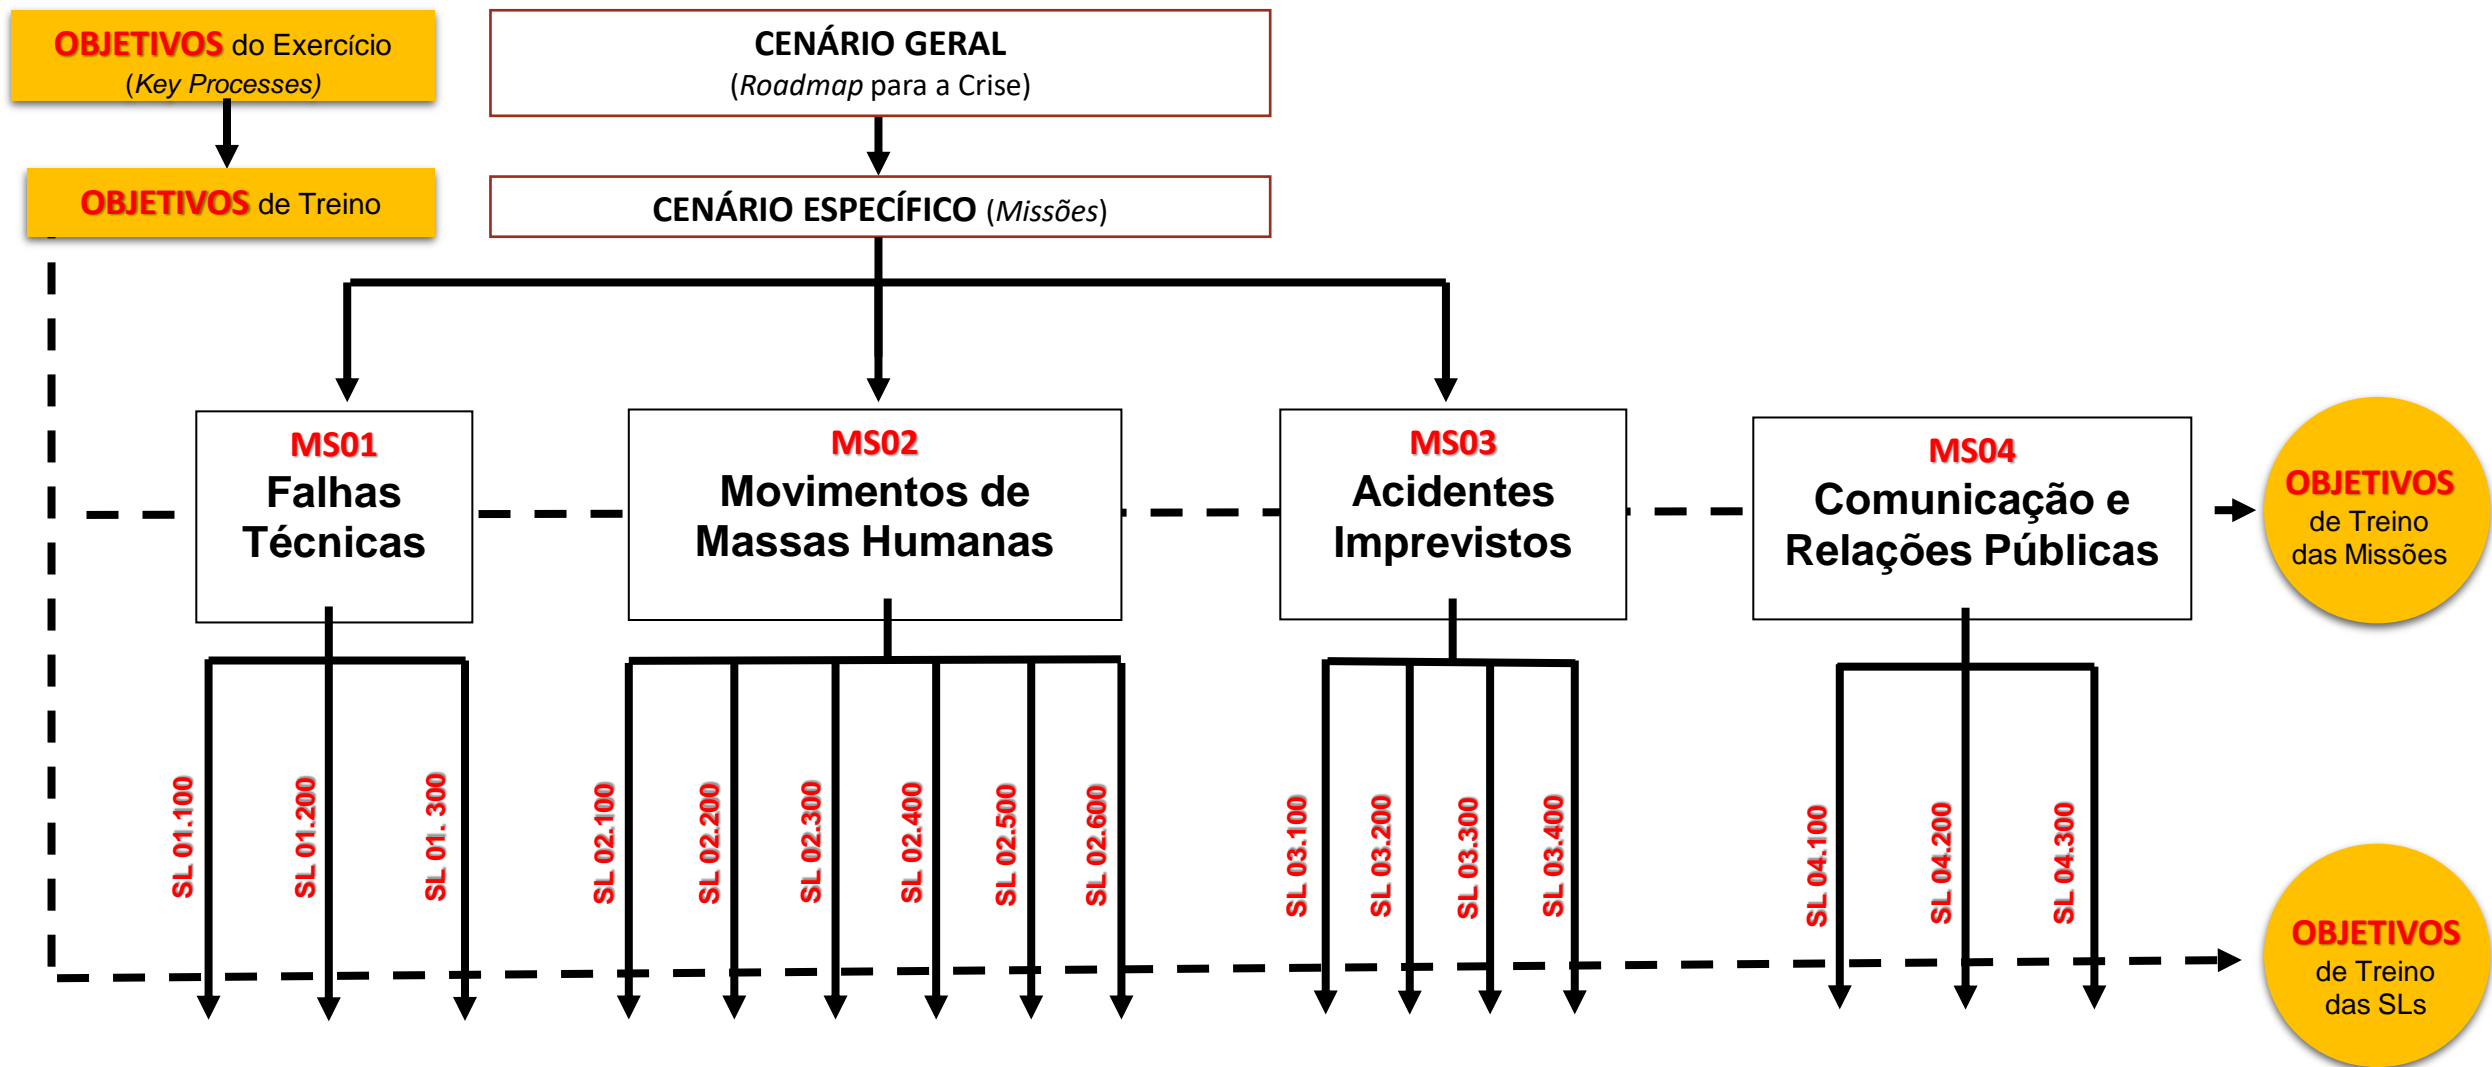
OBJETIVOS do Exercício
(Key Processes)

OBJETIVOS de Treino

CENÁRIO GERAL
(Roadmap para a Crise)

CENÁRIO ESPECÍFICO (Missões)

MS01
Falhas Técnicas

MS02
Movimentos de Massas Humanas

MS03
Acidentes Imprevistos

MS04
Comunicação e Relações Públicas

OBJETIVOS de Treino das Missões

SL 01.100
SL 01.200
SL 01. 300
SL 02.100
SL 02.200
SL 02.300
SL 02.400
SL 02.500
SL 02.600
SL 03.100
SL 03.200
SL 03.300
SL 03.400
SL 04.100
SL 04.200
SL 04.300

OBJETIVOS de Treino das SLs